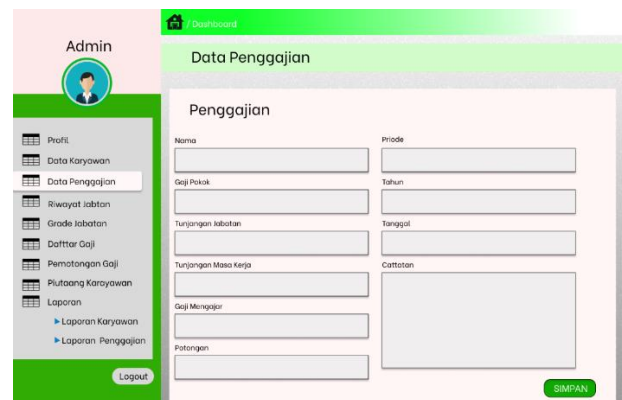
/ Dashboard

Admin

Profil
Data Karyawan
Data Penggajian
Riwayat Jabtan
Grade Jabatan
Dafttar Gaji
Pemotongan Gaji
Piutaang Karoyawan
Laporan
▸Laporan Karyawan
▸Laporan Penggajian

Logout

Data Penggajian

Penggajian

Nama

Gaji Pokok

Tunjangan Jabatan

Tunjangan Masa Kerja

Gaji Mengajar

Potongan

Priode

Tahun

Tanggal

Cattatan

SIMPAN